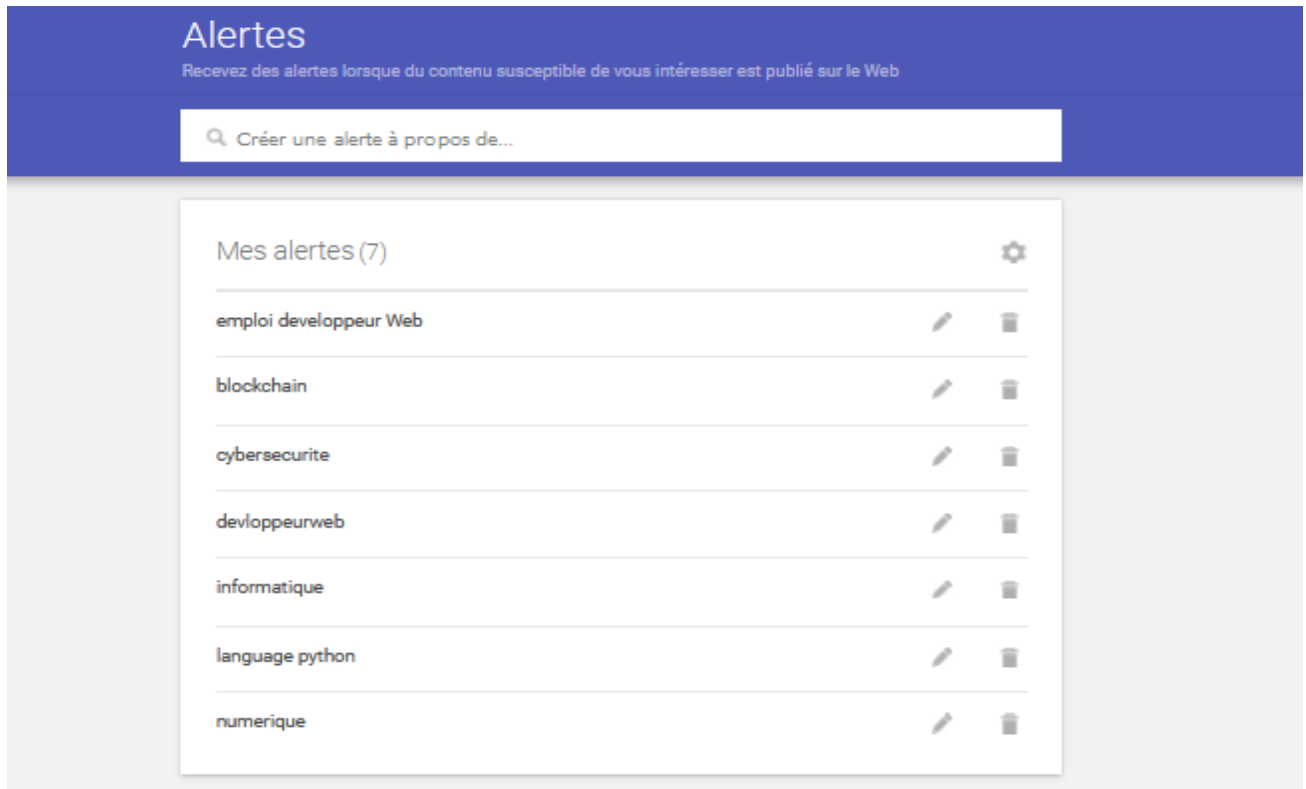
Alertes

Recevez des alertes lorsque du contenu susceptible de vous intéresser est publié sur le Web

Créer une alerte à propos de...

Mes alertes (7)

emploi developpeur Web

blockchain

cybersecurite

devloppeurweb

informatique

language python

numerique